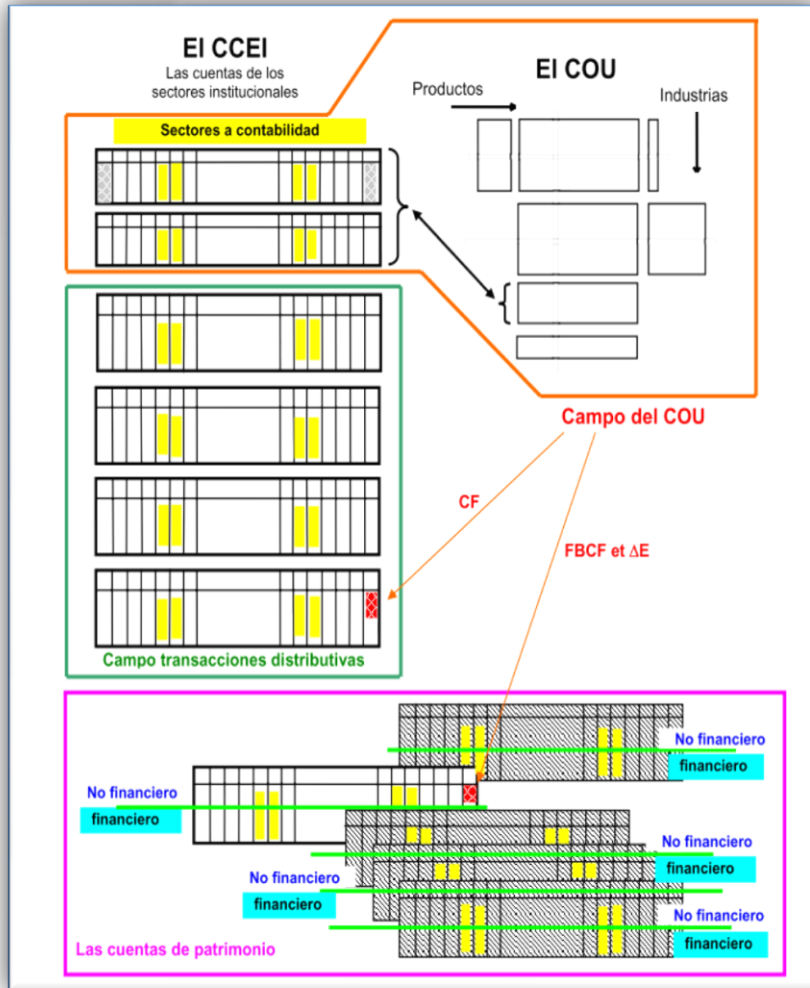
El CCEI
Las cuentas de los sectores institucionales

El COU

Productos

Industrias

Sectores a contabilidad

Campo del COU

CF

FBCF et $\Delta$E

Campo transacciones distributivas

No financiero
financiero

No financiero
financiero

No financiero
financiero

No financiero
financiero

No financiero
financiero

Las cuentas de patrimonio